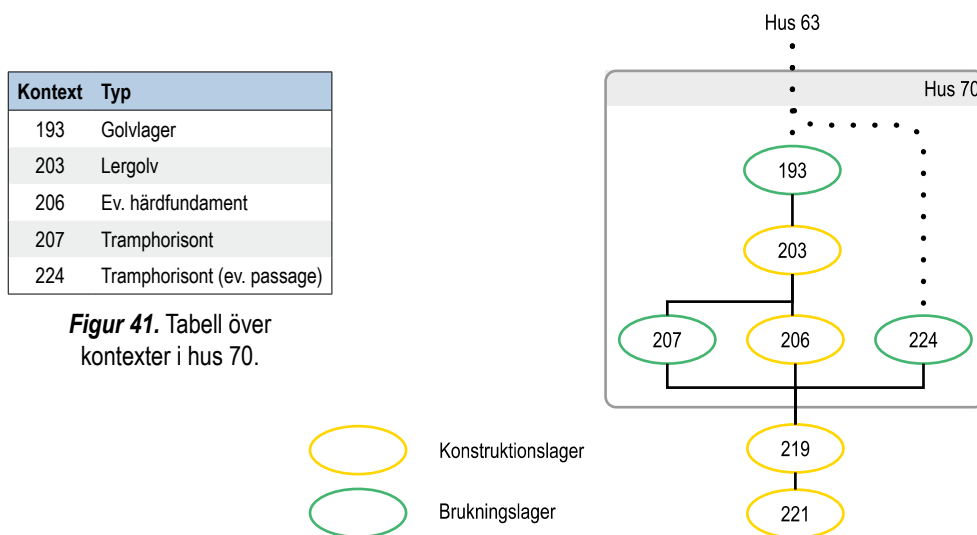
| Kontext | Typ |
|---|---|
| 193 | Golvlager |
| 203 | Lergolv |
| 206 | Ev. härdfundament |
| 207 | Tramphorisont |
| 224 | Tramphorisont (ev. passage) |

*Figur 41.* Tabell över kontexter i hus 70.

Hus 63

Hus 70

193

203

207

206

224

219

221

Konstruktionslager

Brukningslager